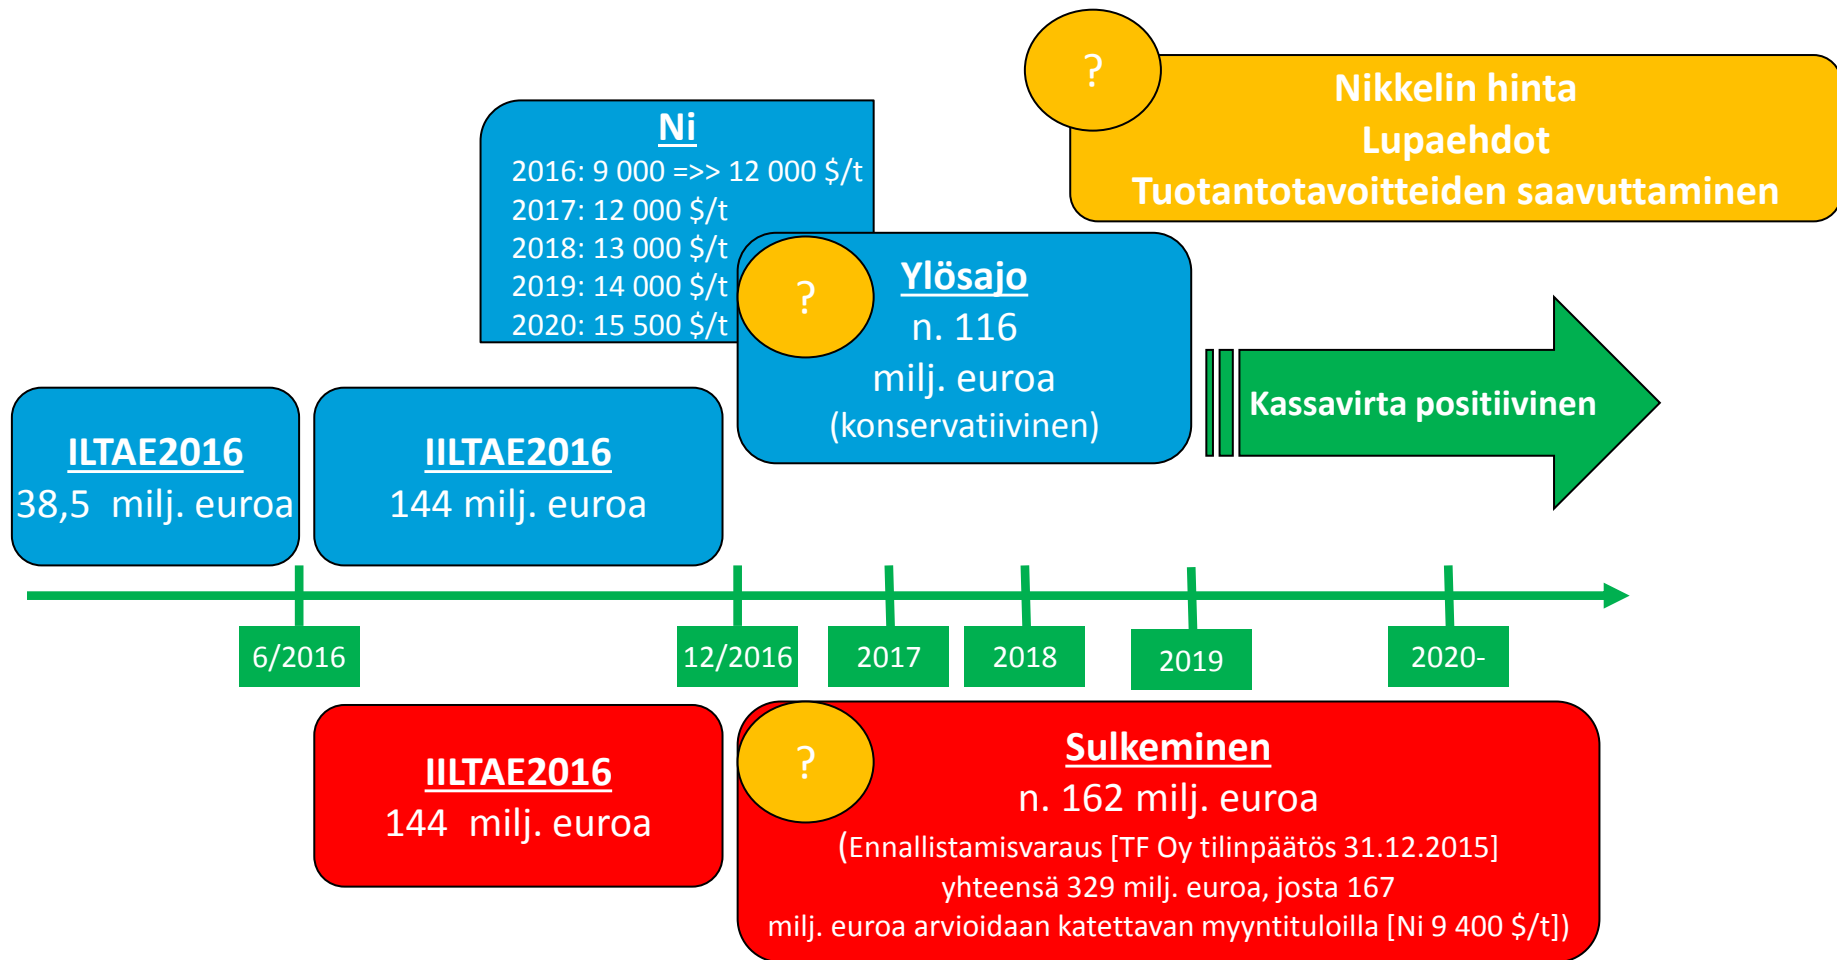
?

Nikkelin hinta
Lupaehdot
Tuotantotavoitteiden saavuttaminen

Ni
2016: 9 000 =>> 12 000 $/t
2017: 12 000 $/t
2018: 13 000 $/t
2019: 14 000 $/t
2020: 15 500 $/t

?

Ylösajo
n. 116
milj. euroa
(konservatiivinen)

Kassavirta positiivinen

ILTAE2016
38,5 milj. euroa

IILTAE2016
144 milj. euroa

6/2016

12/2016

2017

2018

2019

2020-

IILTAE2016
144 milj. euroa

?

Sulkeminen
n. 162 milj. euroa
(Ennallistamisvaraus [TF Oy tilinpäätös 31.12.2015] yhteensä 329 milj. euroa, josta 167 milj. euroa arvioidaan katettavan myyntituloilla [Ni 9 400 $/t])